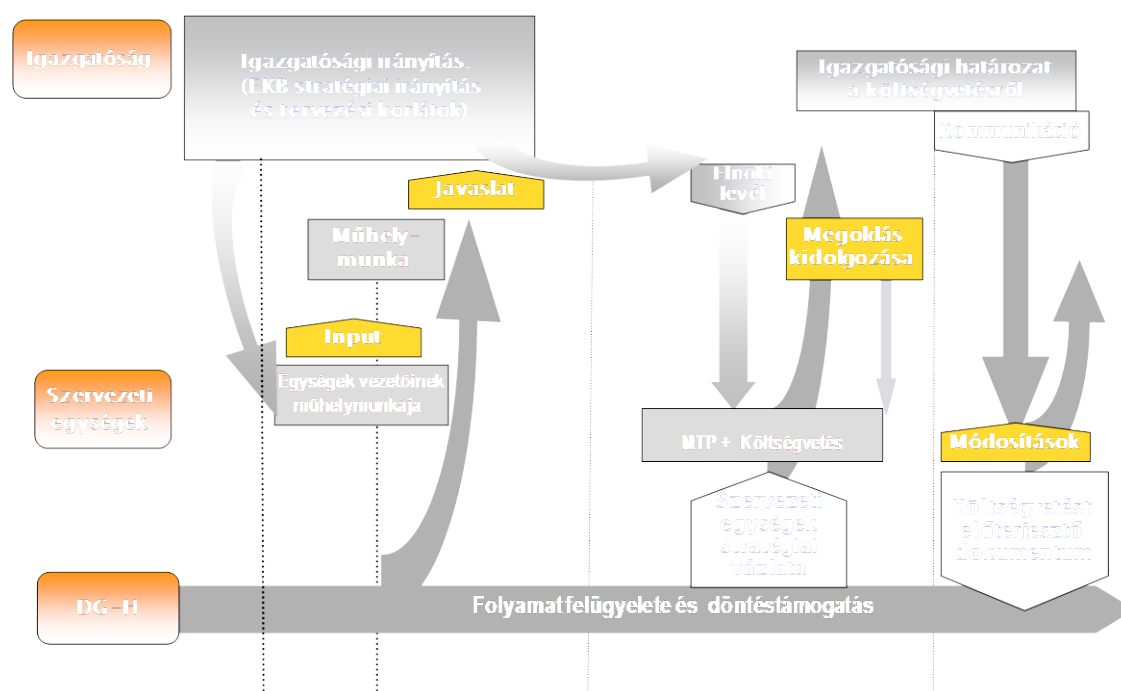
Igazgatóság

Igazgatósági irányítás. (EKB stratégiai irányítás és tervezési korlátok)

Igazgatósági határozat a költségvetésről

Kommunikáció

Javaslat

Elnöki levél

Műhelymunka

Megoldás kidolgozása

Input

Szervezeti egységek

Egységek vezetőinek műhelymunkája

MTP + Költségvetés

Módosítások

Szervezeti egységek stratégiai vázlata

Költségvetést előterjesztő dokumentum

DG - H

Folyamat felügyelete és döntéstámogatás